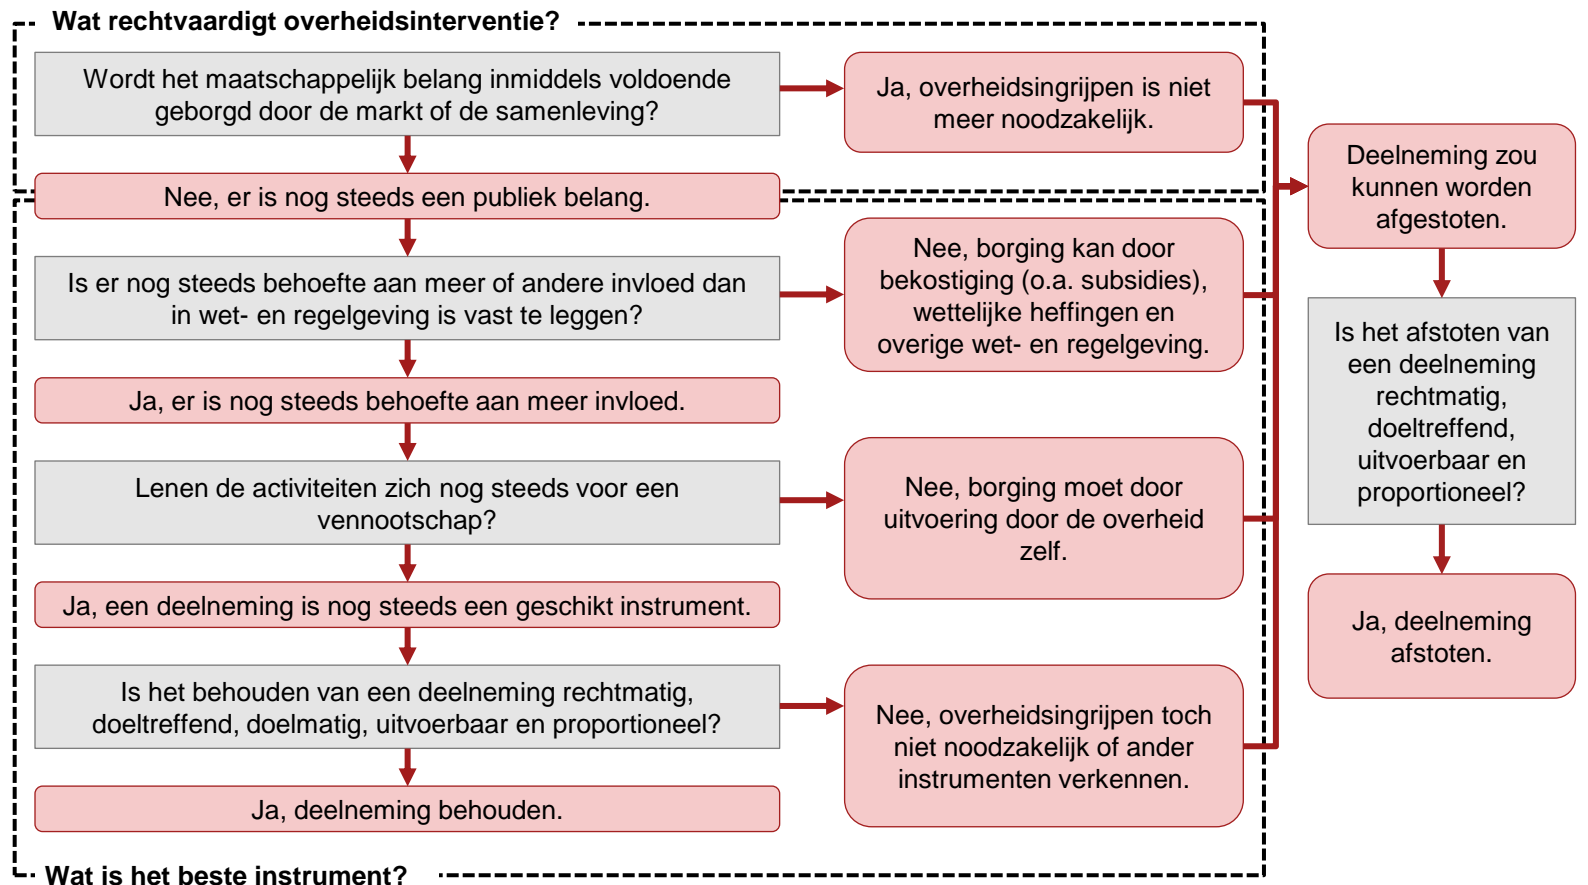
Wat rechtvaardigt overheidsinterventie?

Wordt het maatschappelijk belang inmiddels voldoende geborgd door de markt of de samenleving?

Ja, overheidsingrijpen is niet meer noodzakelijk.

Nee, er is nog steeds een publiek belang.

Is er nog steeds behoefte aan meer of andere invloed dan in wet- en regelgeving is vast te leggen?

Nee, borging kan door bekostiging (o.a. subsidies), wettelijke heffingen en overige wet- en regelgeving.

Ja, er is nog steeds behoefte aan meer invloed.

Lenen de activiteiten zich nog steeds voor een vennootschap?

Nee, borging moet door uitvoering door de overheid zelf.

Ja, een deelneming is nog steeds een geschikt instrument.

Is het behouden van een deelneming rechtmatig, doeltreffend, doelmatig, uitvoerbaar en proportioneel?

Nee, overheidsingrijpen toch niet noodzakelijk of ander instrumenten verkennen.

Ja, deelneming behouden.

Wat is het beste instrument?

Deelneming zou kunnen worden afgestoten.

Is het afstoten van een deelneming rechtmatig, doeltreffend, uitvoerbaar en proportioneel?

Ja, deelneming afstoten.